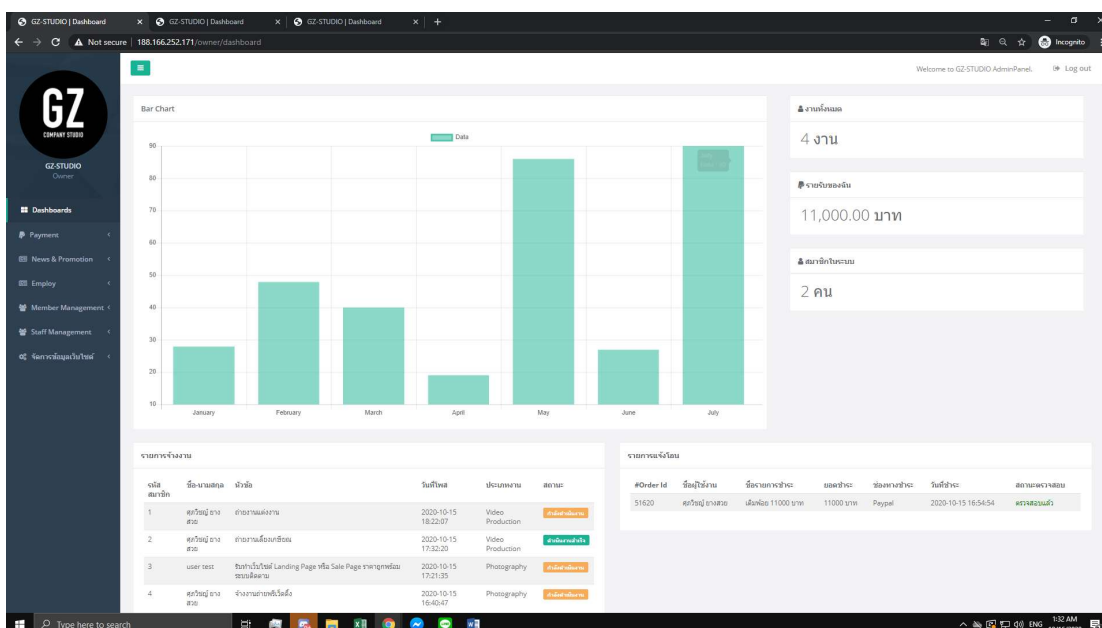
GZ-STUDIO | Dashboard × GZ-STUDIO | Dashboard × GZ-STUDIO | Dashboard × +

Not secure | 188.166.252.171/owner/dashboard

Incognito

Welcome to GZ-STUDIO AdminPanel. Log out

GZ
COMPANY STUDIO

GZ-STUDIO
Owner

Dashboards
Payment
News & Promotion
Employ
Member Management
Staff Management
จัดการข้อมูลเว็บไซต์

Bar Chart

Data

90
80
70
60
50
40
30
20
10

January February March April May June July

งานทั้งหมด
4 งาน

รายรับของฉัน
11,000.00 บาท

สมาชิกในระบบ
2 คน

รายการจ้างงาน

| รหัสสมาชิก | ชื่อ-นามสกุล | หัวข้อ | วันที่โพส | ประเภทงาน | สถานะ |
|---|---|---|---|---|---|
| 1 | สุดวิชญ์ ยาง สวย | ถ่ายงานแต่งงาน | 2020-10-15 18:22:07 | Video Production | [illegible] |
| 2 | สุดวิชญ์ ยาง สวย | ถ่ายงานเลี้ยงเกษียณ | 2020-10-15 17:32:20 | Video Production | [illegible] |
| 3 | user test | รับทำเว็บไซต์ Landing Page หรือ Sale Page ราคาถูกพร้อมระบบติดตาม | 2020-10-15 17:21:35 | Photography | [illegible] |
| 4 | สุดวิชญ์ ยาง สวย | จ้างงานถ่ายพรีเวิดดิ้ง | 2020-10-15 16:40:47 | Photography | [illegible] |

รายการแจ้งโอน

| #Order Id | ชื่อผู้ใช้งาน | ชื่อรายการชำระ | ยอดชำระ | ช่องทางชำระ | วันที่ชำระ | สถานะตรวจสอบ |
|---|---|---|---|---|---|---|
| 51620 | สุดวิชญ์ ยางสวย | เติมพ้อย 11000 บาท | 11000 บาท | Paypal | 2020-10-15 16:54:54 | ตรวจสอบแล้ว |

Type here to search

ENG 1:32 AM